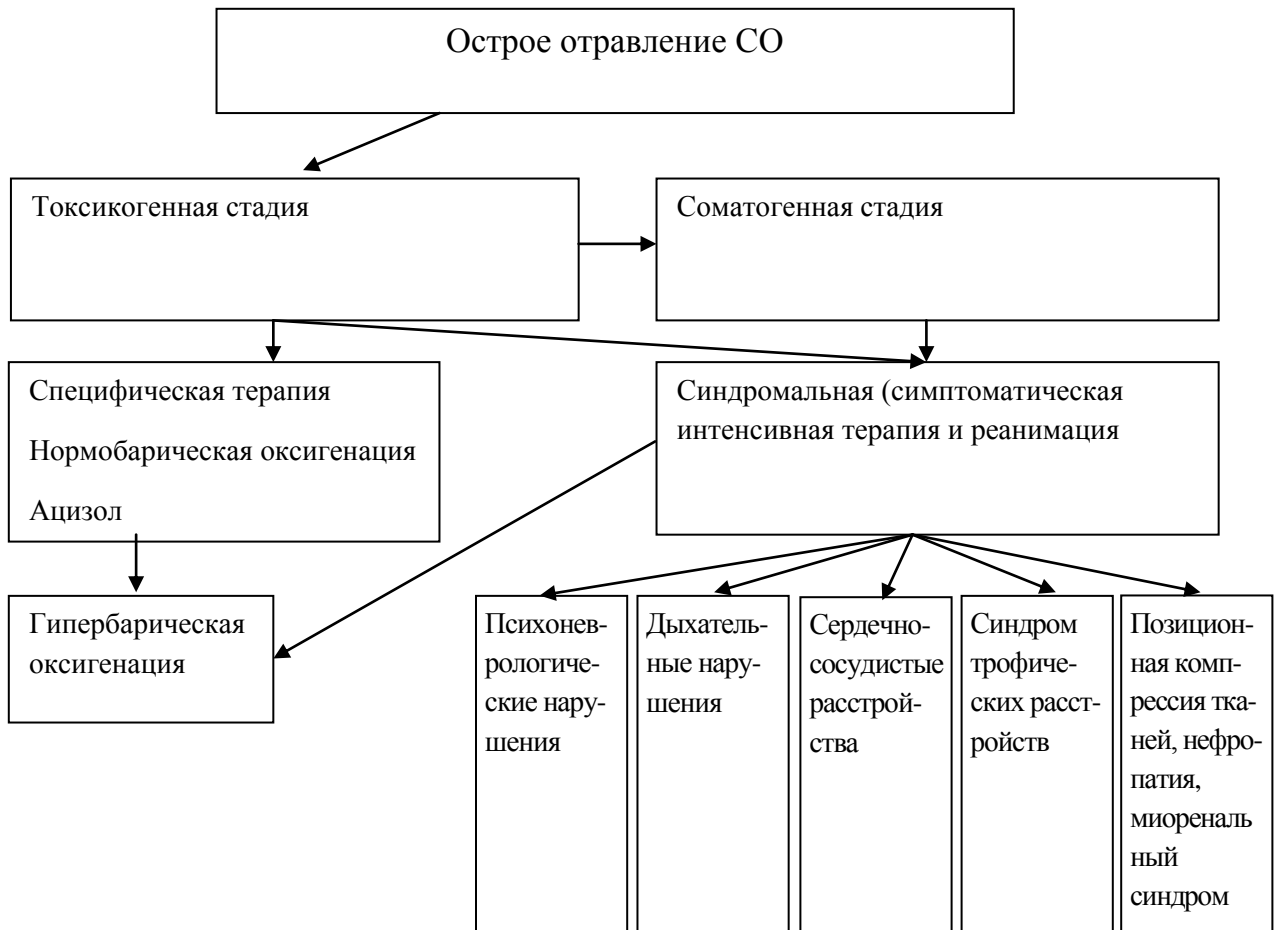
Острое отравление СО

Токсикогенная стадия

Соматогенная стадия

Специфическая терапия

Нормобарическая оксигенация

Ацизол

Синдромальная (симптоматическая интенсивная терапия и реанимация

Гипербарическая оксигенация

Психоневрологические нарушения

Дыхательные нарушения

Сердечнососудистые расстройства

Синдром трофических расстройств

Позиционная компрессия тканей, нефропатия, миореналь ный синдром